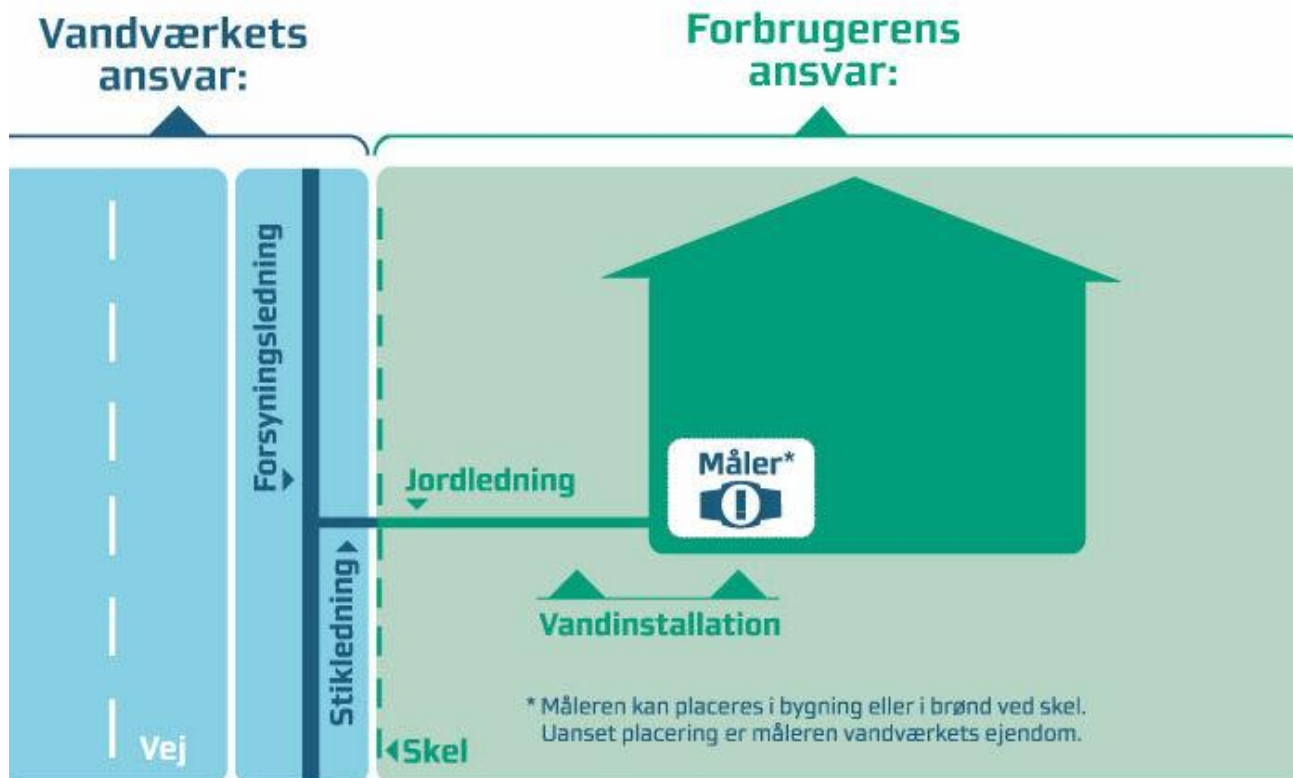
Vandværkets ansvar:

Forbrugerens ansvar:

Forsyningsledning

Jordledning

Måler*

Stikledning

Vandinstallation

* Måleren kan placeres i bygning eller i brønd ved skel. Uanset placering er måleren vandværkets ejendom.

Vej

Skel